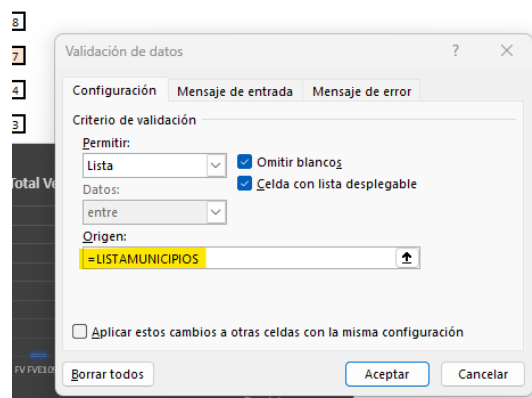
8
7
4
3
Total Ve
FV FVE10!

Validación de datos
?
X
Configuración
Mensaje de entrada
Mensaje de error
Criterio de validación
Permitir:
Lista
Omitir blancos
Celda con lista desplegable
Datos:
entre
Origen:
=LISTAMUNICIPIOS
Aplicar estos cambios a otras celdas con la misma configuración
Borrar todos
Aceptar
Cancelar